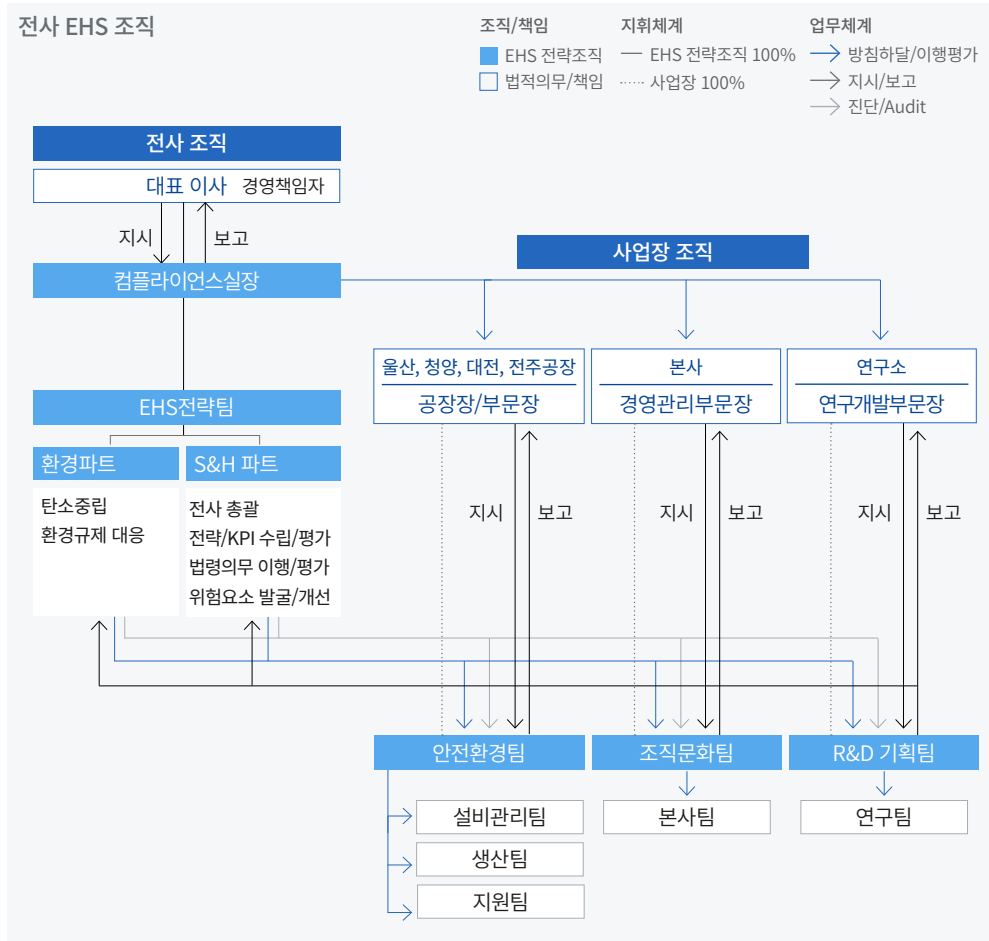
전사 EHS 조직

조직/책임
EHS 전략조직
법적의무/책임

지휘체계
EHS 전략조직 100%
사업장 100%

업무체계
방침하달/이행평가
지시/보고
진단/Audit

전사 조직

대표 이사 경영책임자

지시
보고

컴플라이언스실장

EHS전략팀

환경파트
탄소중립
환경규제 대응

S&H 파트
전사 총괄
전략/KPI 수립/평가
법령의무 이행/평가
위험요소 발굴/개선

사업장 조직

울산, 청양, 대전, 전주공장
공장장/부문장

본사
경영관리부문장

연구소
연구개발부문장

지시
보고
지시
보고
지시
보고

안전환경팀
설비관리팀
생산팀
지원팀

조직문화팀
본사팀

R&D 기획팀
연구팀